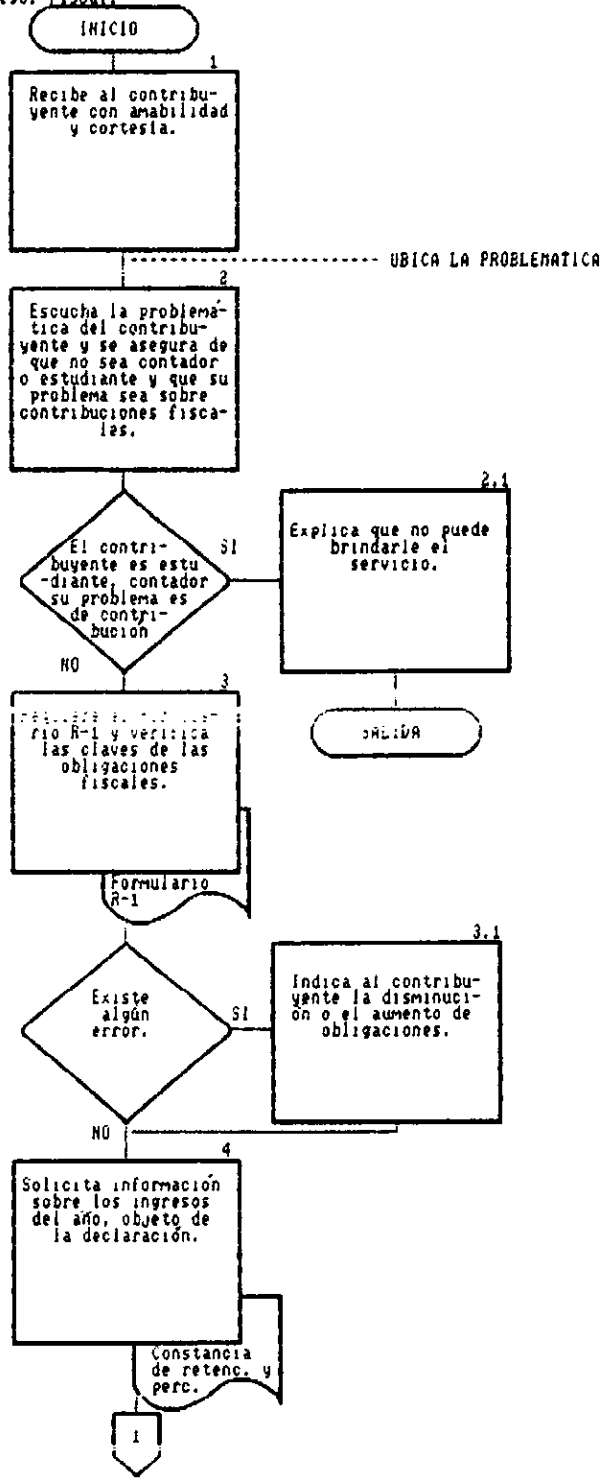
INICIO

1

Recibe al contribuyente con amabilidad y cortesía.

UBICA LA PROBLEMATICA

2

Escucha la problemática del contribuyente y se asegura de que no sea contador o estudiante y que su problema sea sobre contribuciones fiscales.

El contribuyente es estudiante, contador su problema es de contribución

SI

2.1

Explica que no puede brindarle el servicio.

SALIDA

NO

3

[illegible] rio R-1 y verifica las claves de las obligaciones fiscales.

Formulario R-1

Existe algún error.

SI

3.1

Indica al contribuyente la disminución o el aumento de obligaciones.

NO

4

Solicita información sobre los ingresos del año, objeto de la declaración.

Constancia de retenc. y perc.

I